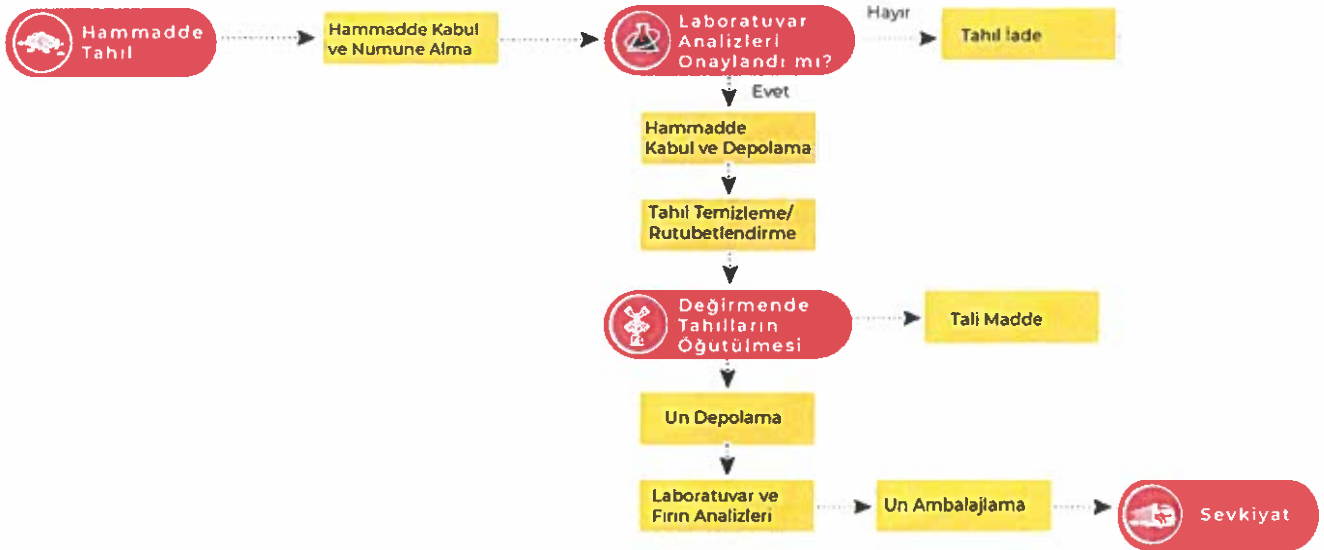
Hammadde Tahıl

Hammadde Kabul ve Numune Alma

Laboratuvar Analizleri Onaylandı mı?

Hayır

Tahıl İade

Evet

Hammadde Kabul ve Depolama

Tahıl Temizleme/ Rutubetlendirme

Değirmende Tahılların Öğütülmesi

Tali Madde

Un Depolama

Laboratuvar ve Fırın Analizleri

Un Ambalajlama

Sevkiyat